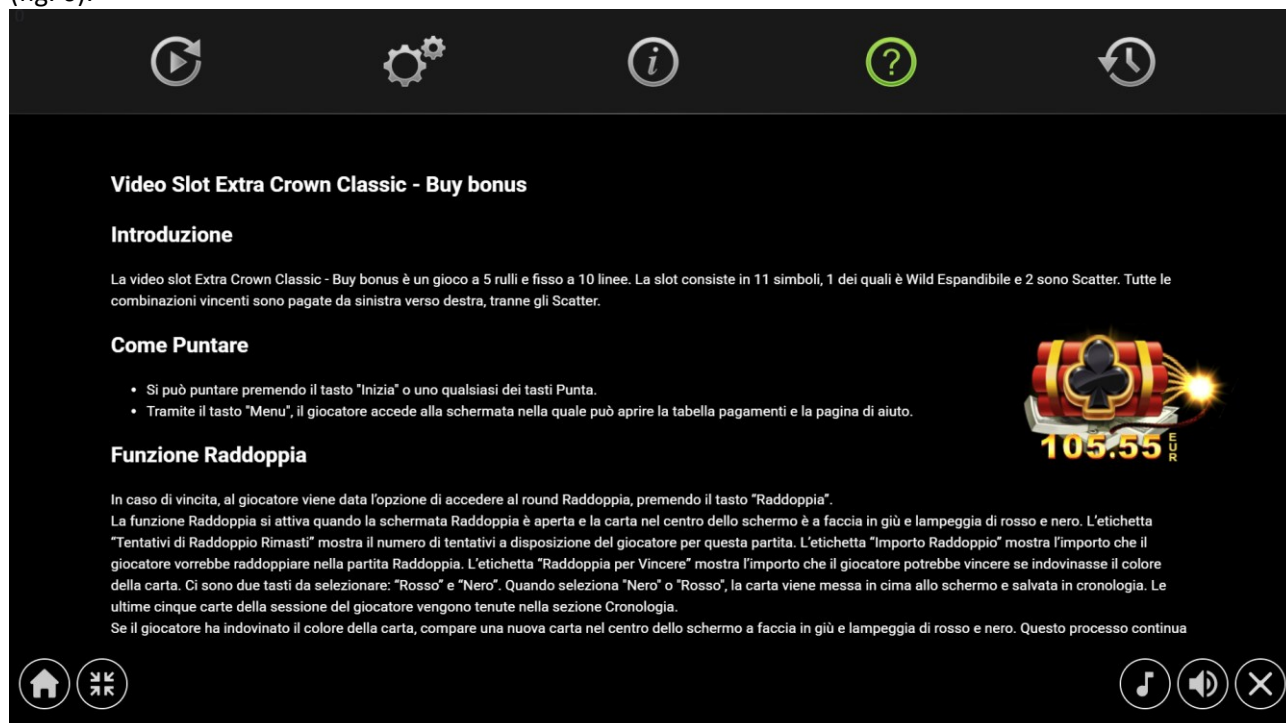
(fig. 6).

Video Slot Extra Crown Classic - Buy bonus

Introduzione

La video slot Extra Crown Classic - Buy bonus è un gioco a 5 rulli e fisso a 10 linee. La slot consiste in 11 simboli, 1 dei quali è Wild Espandibile e 2 sono Scatter. Tutte le combinazioni vincenti sono pagate da sinistra verso destra, tranne gli Scatter.

Come Puntare

• Si può puntare premendo il tasto "Inizia" o uno qualsiasi dei tasti Punta.
• Tramite il tasto "Menu", il giocatore accede alla schermata nella quale può aprire la tabella pagamenti e la pagina di aiuto.

105.55 EUR

Funzione Raddoppia

In caso di vincita, al giocatore viene data l'opzione di accedere al round Raddoppia, premendo il tasto "Raddoppia".
La funzione Raddoppia si attiva quando la schermata Raddoppia è aperta e la carta nel centro dello schermo è a faccia in giù e lampeggia di rosso e nero. L'etichetta "Tentativi di Raddoppio Rimasti" mostra il numero di tentativi a disposizione del giocatore per questa partita. L'etichetta "Importo Raddoppio" mostra l'importo che il giocatore vorrebbe raddoppiare nella partita Raddoppia. L'etichetta "Raddoppia per Vincere" mostra l'importo che il giocatore potrebbe vincere se indovinasse il colore della carta. Ci sono due tasti da selezionare: "Rosso" e "Nero". Quando seleziona "Nero" o "Rosso", la carta viene messa in cima allo schermo e salvata in cronologia. Le ultime cinque carte della sessione del giocatore vengono tenute nella sezione Cronologia.
Se il giocatore ha indovinato il colore della carta, compare una nuova carta nel centro dello schermo a faccia in giù e lampeggia di rosso e nero. Questo processo continua